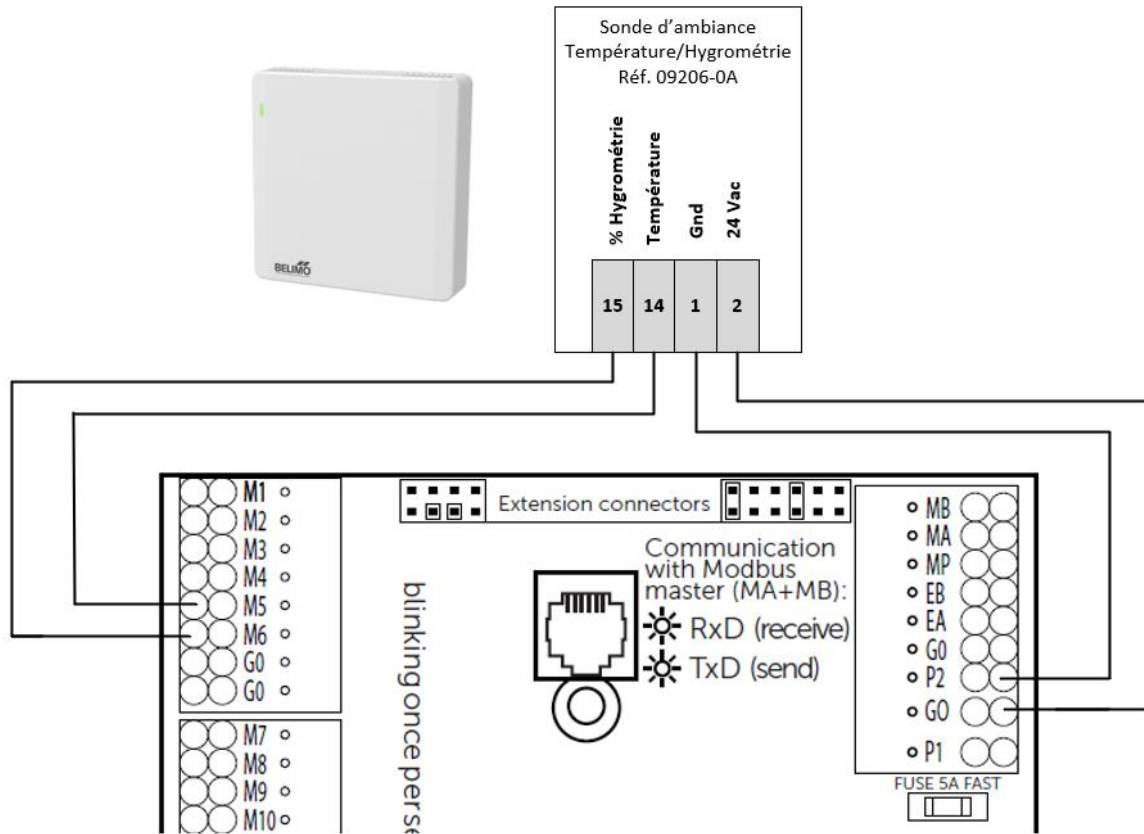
BELIMO

Sonde d'ambiance
Température/Hygrométrie
Réf. 09206-0A

% Hygrométrie
Température
Gnd
24 Vac

15 14 1 2

M1
M2
M3
M4
M5
M6
G0
G0

M7
M8
M9
M10

Extension connectors

Communication with Modbus master (MA+MB):
RxD (receive)
TxD (send)

blinking once per se

MB
MA
MP
EB
EA
G0
P2
G0
P1

FUSE 5A FAST